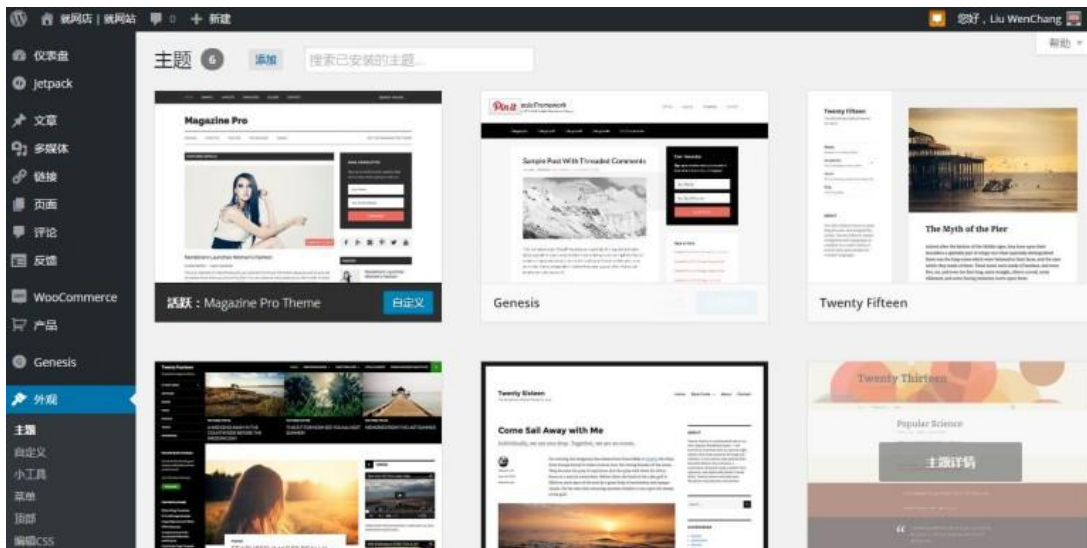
就网店 | 就网站 0 + 新建
您好，Liu WenChang
帮助

仪表盘
Jetpack
文章
多媒体
链接
页面
评论
反馈
WooCommerce
产品
Genesis
外观
主题
自定义
小工具
菜单
顶部
编辑CSS

主题 6 添加 搜索已安装的主题...

Magazine Pro
活跃：Magazine Pro Theme
自定义

Sample Post With Threaded Comments
Genesis

Twenty Fifteen
The Myth of the Pier
Twenty Fifteen

Twenty Sixteen
Come Sail Away with Me

Twenty Thirteen
Popular Science
主题详情